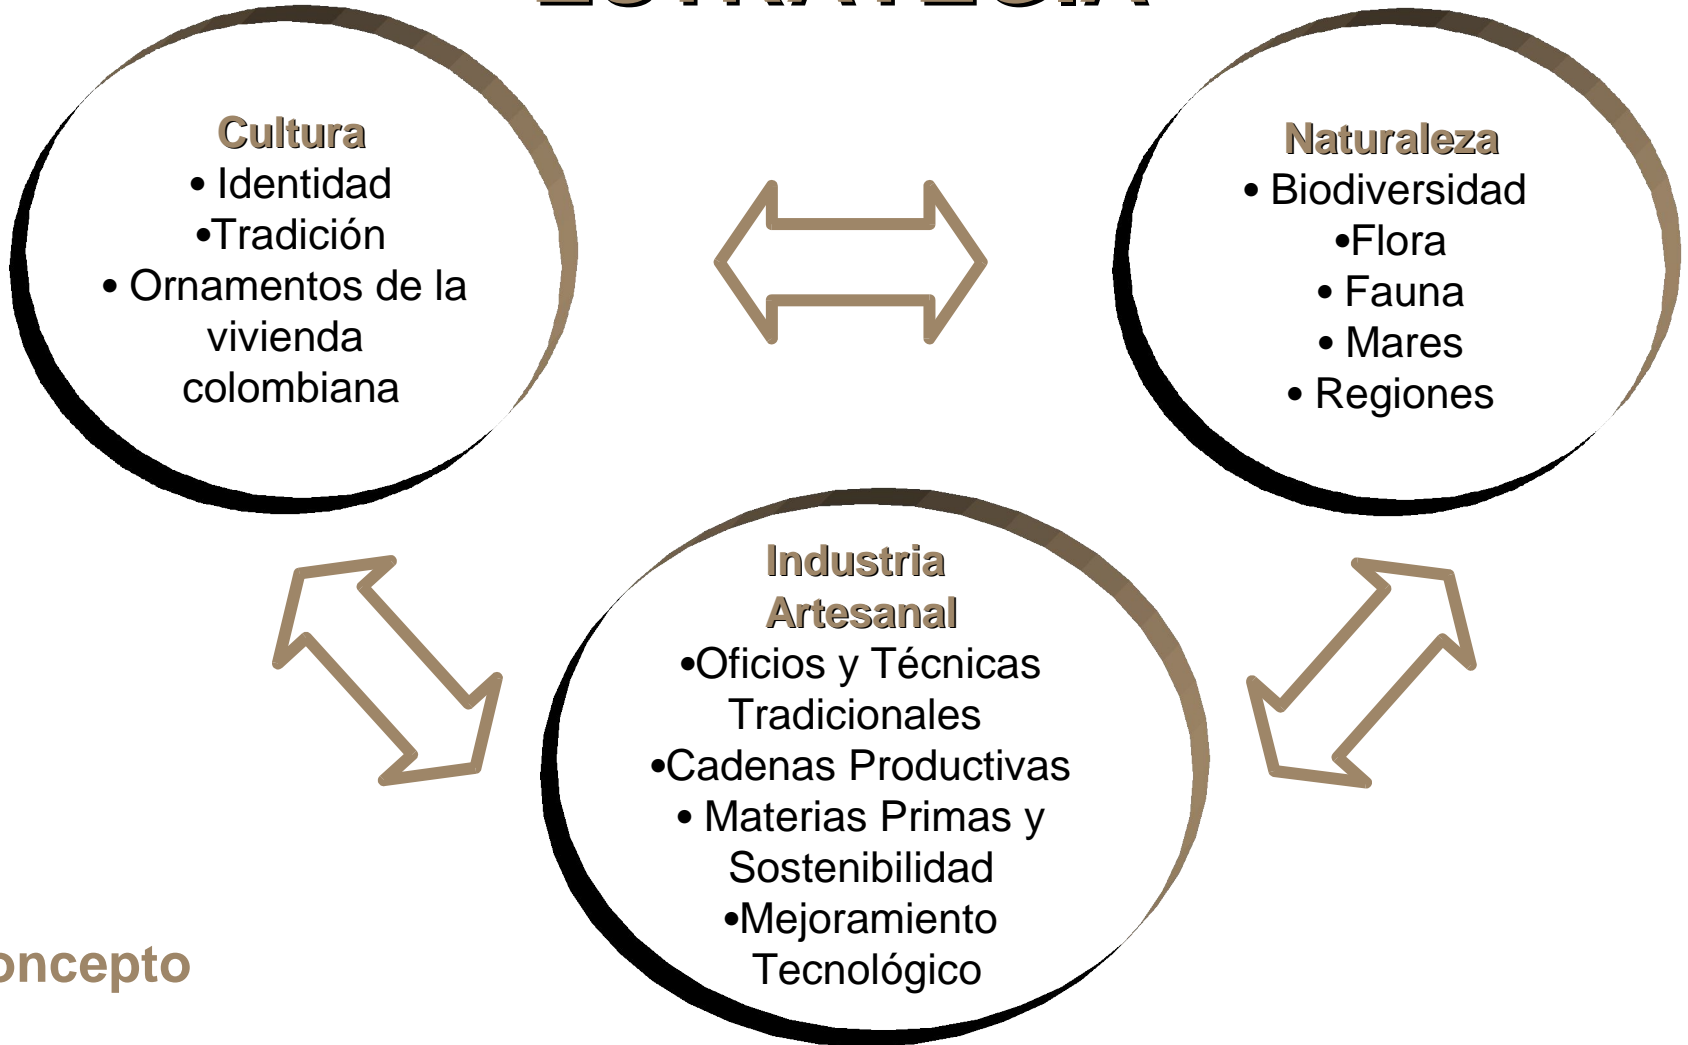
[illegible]

Cultura
• Identidad
•Tradición
• Ornamentos de la vivienda colombiana

Naturaleza
• Biodiversidad
•Flora
• Fauna
• Mares
• Regiones

Industria Artesanal
•Oficios y Técnicas Tradicionales
•Cadenas Productivas
• Materias Primas y Sostenibilidad
•Mejoramiento Tecnológico

oncepto